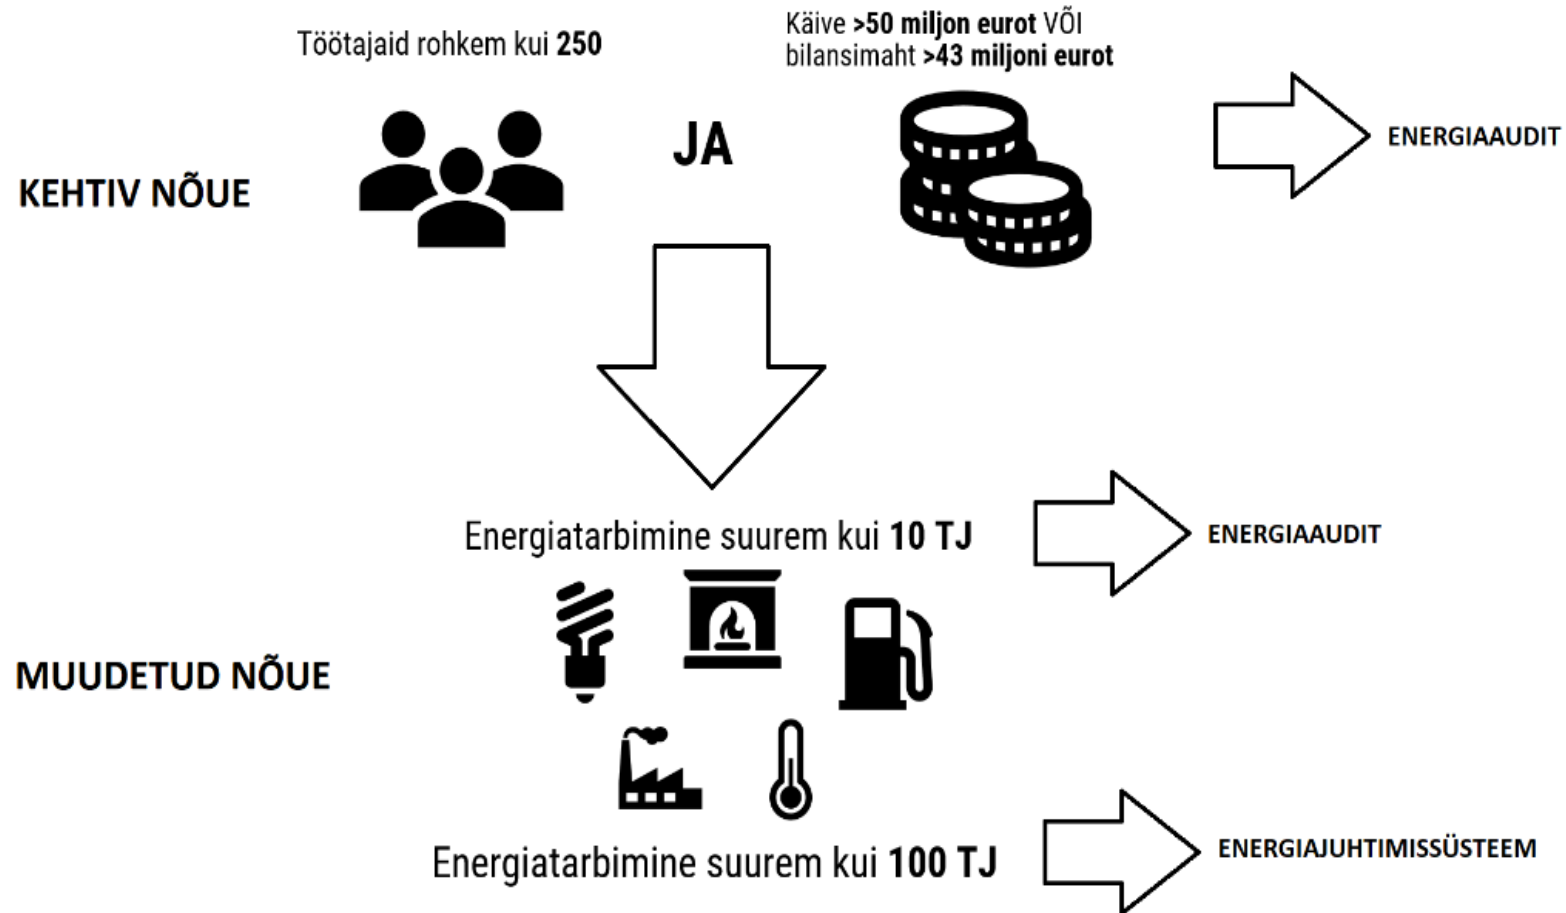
Töötajaid rohkem kui **250**

Käive **>50 miljon eurot** VÕI bilansimaht **>43 miljoni eurot**

KEHTIV NÕUE

JA

ENERGIAAUDIT

Energiatarbimine suurem kui **10 TJ**

ENERGIAAUDIT

MUUDETUD NÕUE

Energiatarbimine suurem kui **100 TJ**

ENERGIAJUHTIMISSÜSTEEM